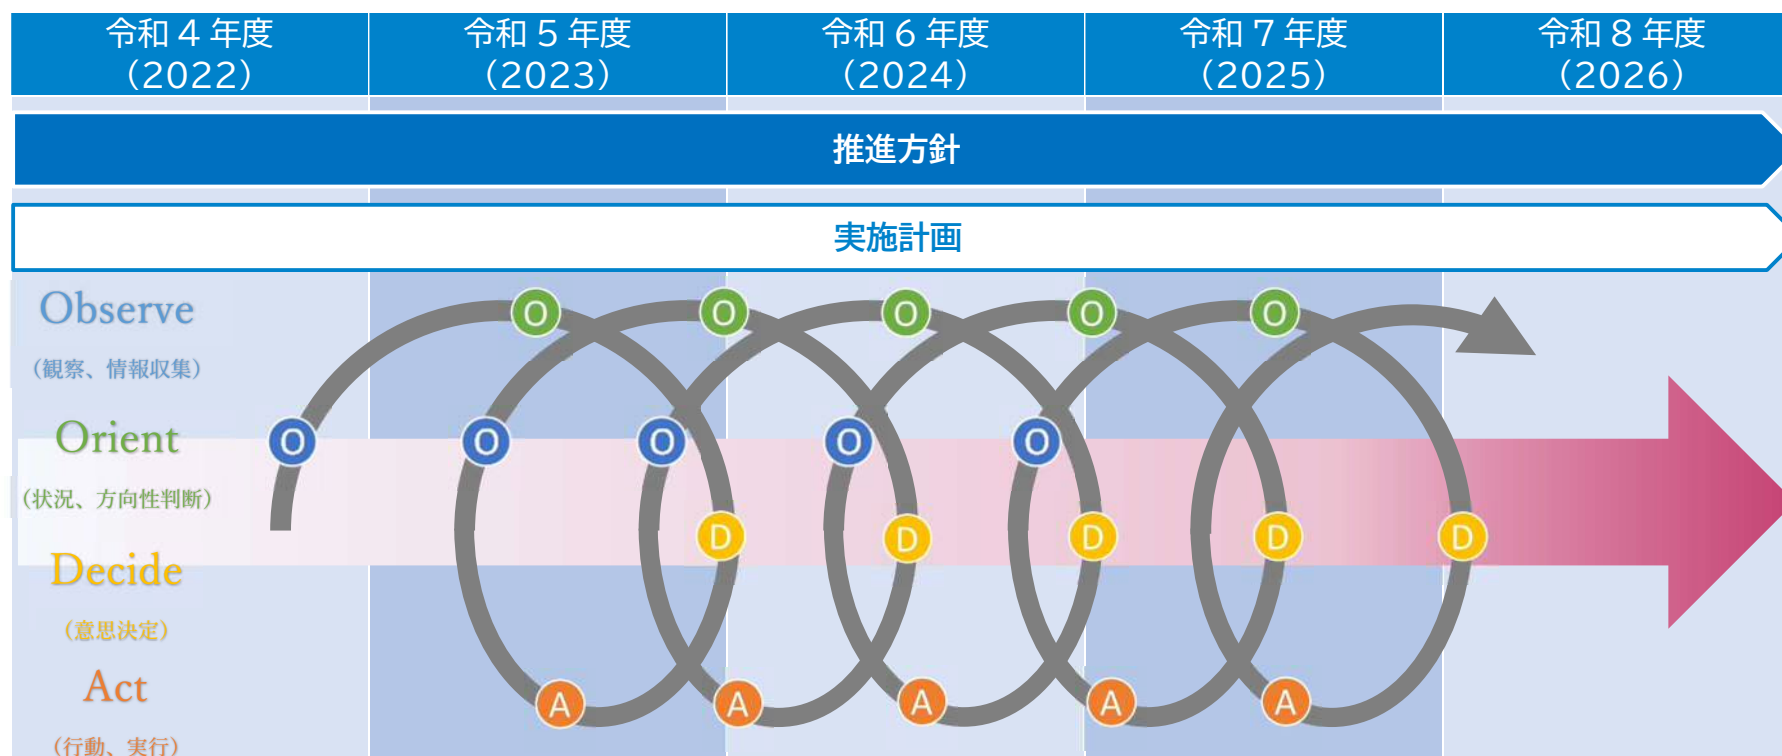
| 令和４年度（2022） | 令和５年度（2023） | 令和６年度（2024） | 令和７年度（2025） | 令和８年度（2026） |
|---|---|---|---|---|

推進方針

実施計画

Observe
（観察、情報収集）

Orient
（状況、方向性判断）

Decide
（意思決定）

Act
（行動、実行）

O O O O O
O O O O O
D D D D D
A A A A A